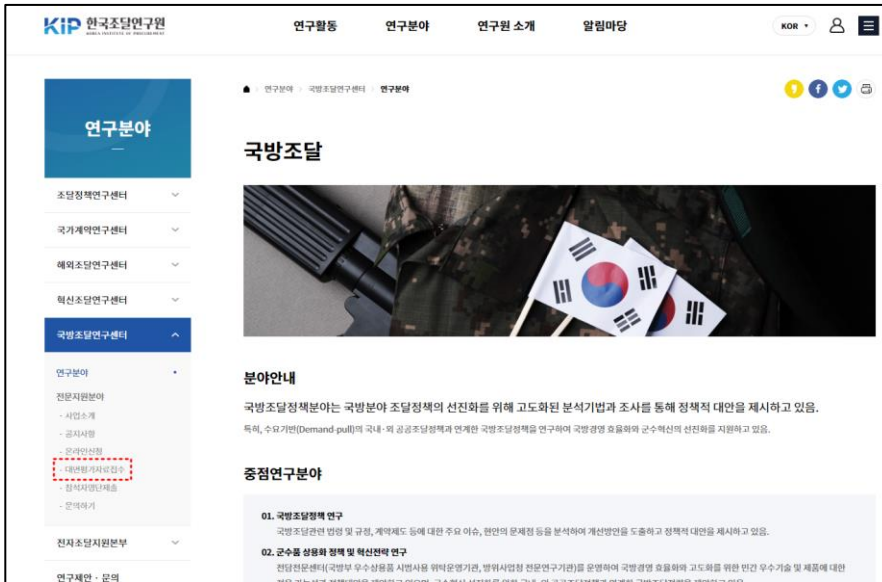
KiP 한국조달연구원
KOREA INSTITUTE OF PROCUREMENT

연구활동 연구분야 연구원 소개 알림마당

KOR

연구분야 > 국방조달연구센터 > 연구분야

연구분야

조달정책연구센터
국가계약연구센터
해외조달연구센터
혁신조달연구센터
국방조달연구센터
연구분야
전문지원분야
- 사업소개
- 공지사항
- 온라인신청
- 대면평가자료접수
- 참석자명단제출
- 문의하기
전자조달지원본부
연구제안 · 문의

국방조달

분야안내

국방조달정책분야는 국방분야 조달정책의 선진화를 위해 고도화된 분석기법과 조사를 통해 정책적 대안을 제시하고 있음.

특히, 수요기반(Demand-pull)의 국내·외 공공조달정책과 연계한 국방조달정책을 연구하여 국방경영 효율화와 군수혁신의 선진화를 지원하고 있음.

중점연구분야

01. 국방조달정책 연구
국방조달관련 법령 및 규정, 계약제도 등에 대한 주요 이슈, 현안의 문제점 등을 분석하여 개선방안을 도출하고 정책적 대안을 제시하고 있음.

02. 군수품 상용화 정책 및 혁신전략 연구
전담전문센터(국방부 우수상용품 시범사용 위탁운영기관, 방위사업청 전문연구기관)를 운영하여 국방경영 효율화와 고도화를 위한 민간 우수기술 및 제품에 대한 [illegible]